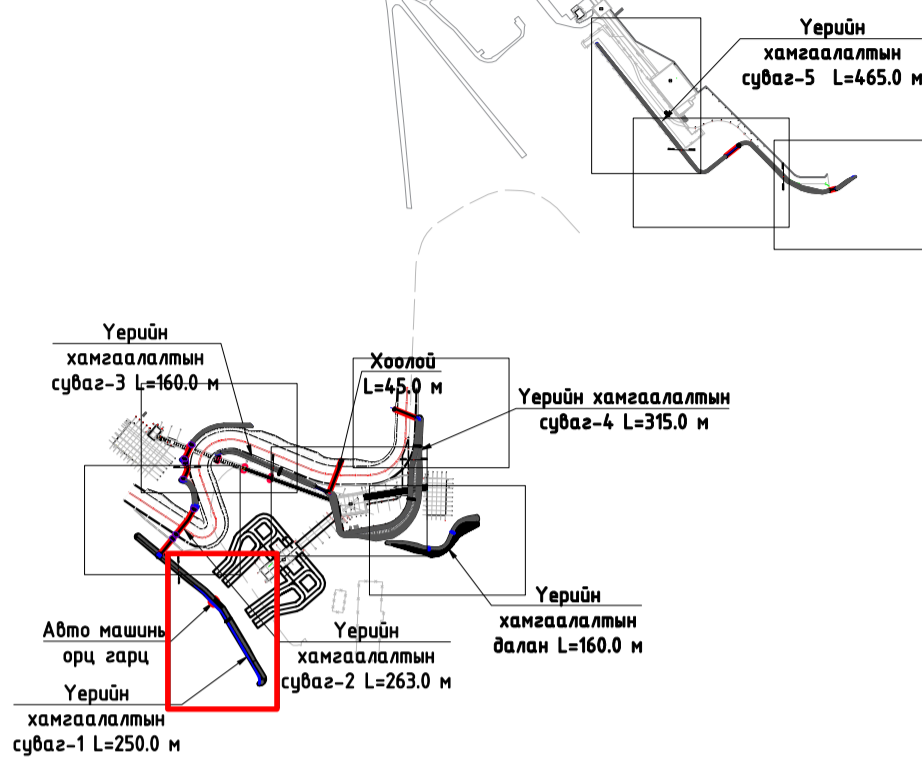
Үерийн хамгаалалтын суваг-5 L=465.0 м

Үерийн хамгаалалтын суваг-3 L=160.0 м

Хоолой L=45.0 м

Үерийн хамгаалалтын суваг-4 L=315.0 м

Үерийн хамгаалалтын далан L=160.0 м

Авто машины орц гарц

Үерийн хамгаалалтын суваг-2 L=263.0 м

Үерийн хамгаалалтын суваг-1 L=250.0 м